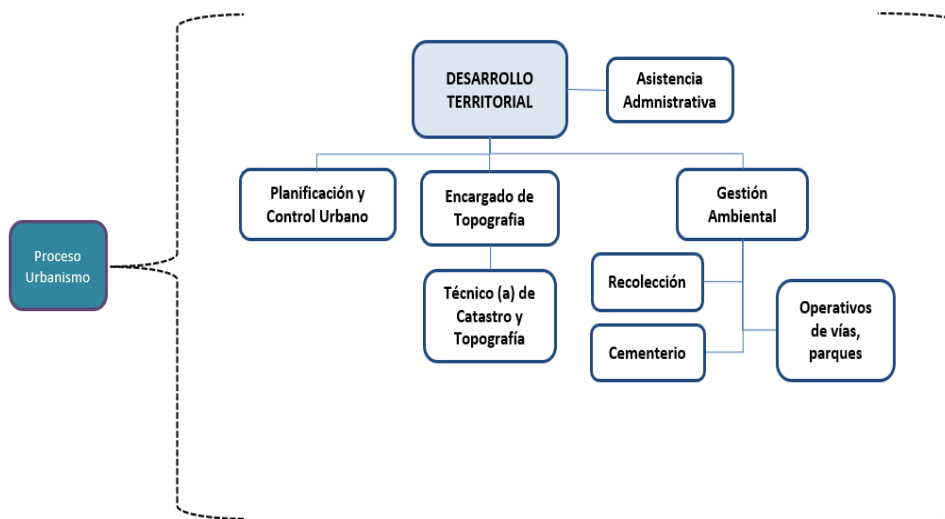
Proceso Urbanismo

DESARROLLO TERRITORIAL

Asistencia Admnistrativa

Planificación y Control Urbano

Encargado de Topografia

Gestión Ambiental

Técnico (a) de Catastro y Topografía

Recolección

Cementerio

Operativos de vías, parques